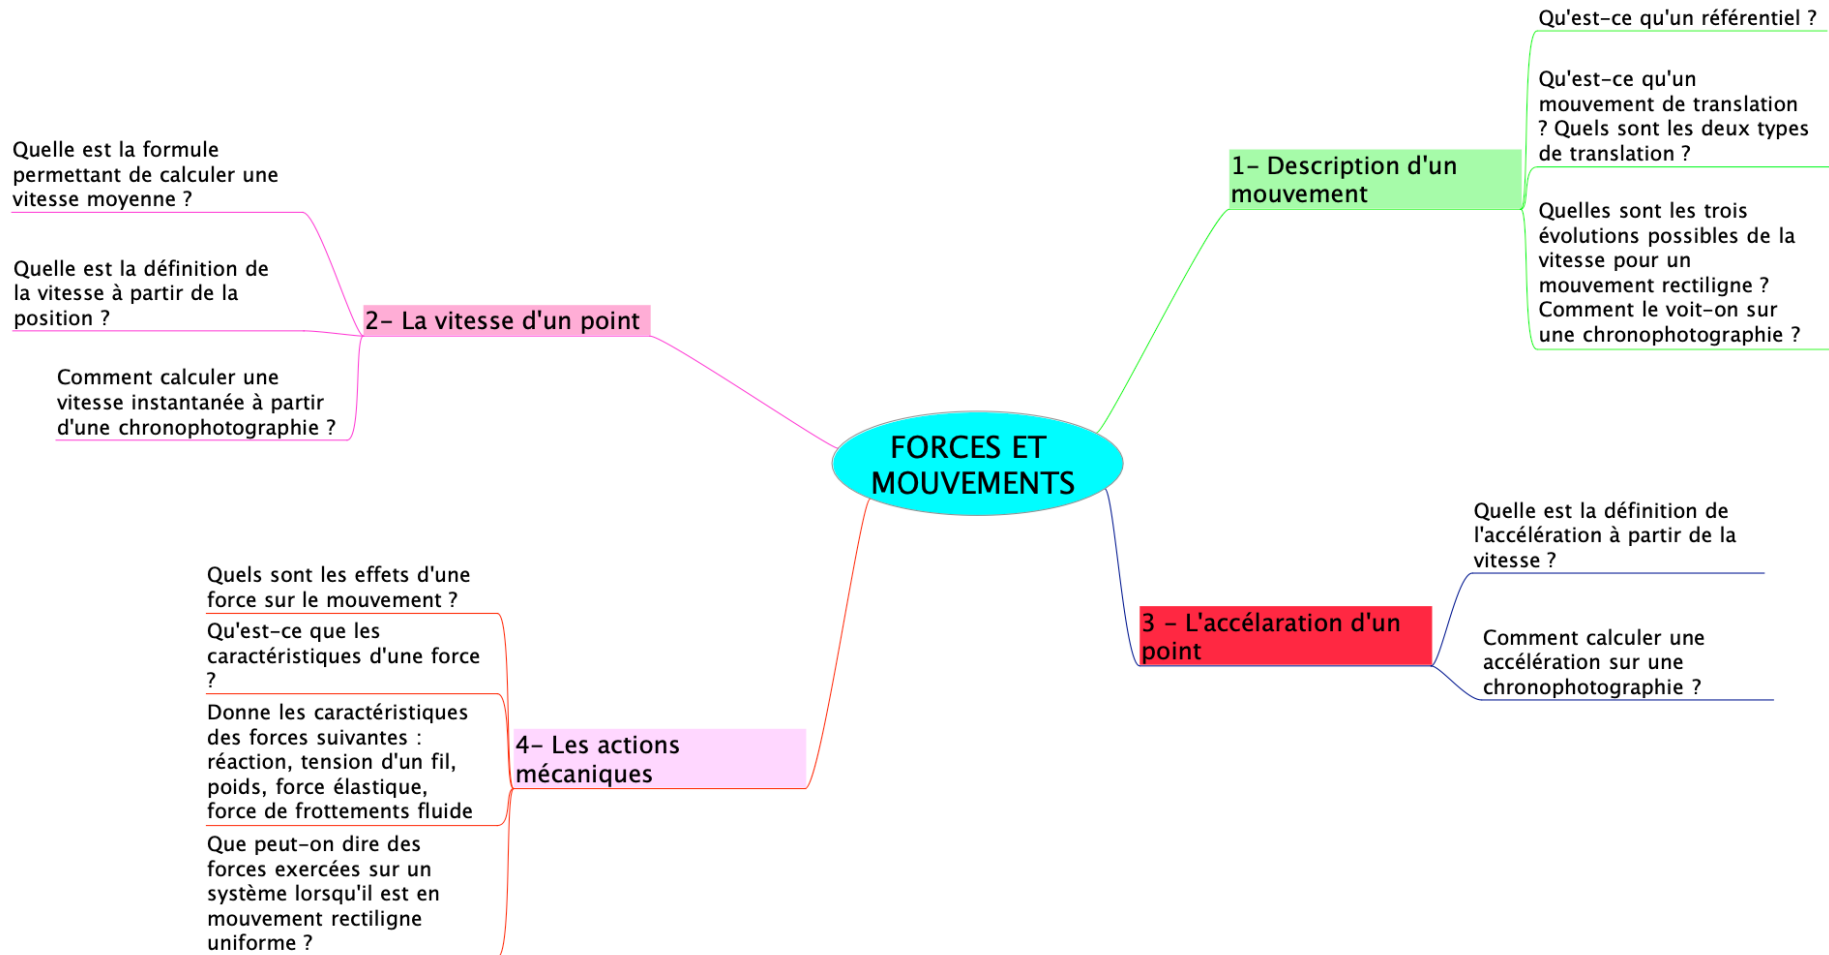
FORCES ET MOUVEMENTS

1- Description d'un mouvement

Qu'est-ce qu'un référentiel ?

Qu'est-ce qu'un mouvement de translation ? Quels sont les deux types de translation ?

Quelles sont les trois évolutions possibles de la vitesse pour un mouvement rectiligne ? Comment le voit-on sur une chronophotographie ?

2- La vitesse d'un point

Quelle est la formule permettant de calculer une vitesse moyenne ?

Quelle est la définition de la vitesse à partir de la position ?

Comment calculer une vitesse instantanée à partir d'une chronophotographie ?

3 - L'accélaration d'un point

Quelle est la définition de l'accélération à partir de la vitesse ?

Comment calculer une accélération sur une chronophotographie ?

4- Les actions mécaniques

Quels sont les effets d'une force sur le mouvement ?

Qu'est-ce que les caractéristiques d'une force ?

Donne les caractéristiques des forces suivantes : réaction, tension d'un fil, poids, force élastique, force de frottements fluide

Que peut-on dire des forces exercées sur un système lorsqu'il est en mouvement rectiligne uniforme ?